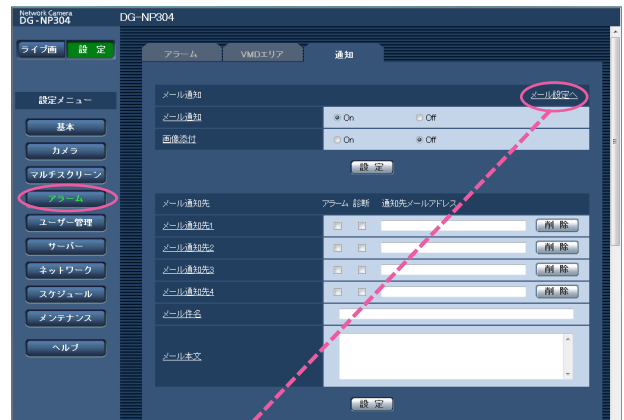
Network Camera
DG-NP304

DG-NP304

ライブ画　設 定

設定メニュー

基本

カメラ

マルチスクリーン

アラーム

ユーザー管理

サーバー

ネットワーク

スケジュール

メンテナンス

ヘルプ

アラーム　VMDエリア　通知

メール通知　メール設定へ

| メール通知 | On | Off |
|---|---|---|
| 画像添付 | On | Off |

設 定

| メール通知先 | アラーム | 診断 | 通知先メールアドレス | |
|---|---|---|---|---|
| メール通知先1 | | | | 削 除 |
| メール通知先2 | | | | 削 除 |
| メール通知先3 | | | | 削 除 |
| メール通知先4 | | | | 削 除 |
| メール件名 | | | | |
| メール本文 | | | | |

設 定